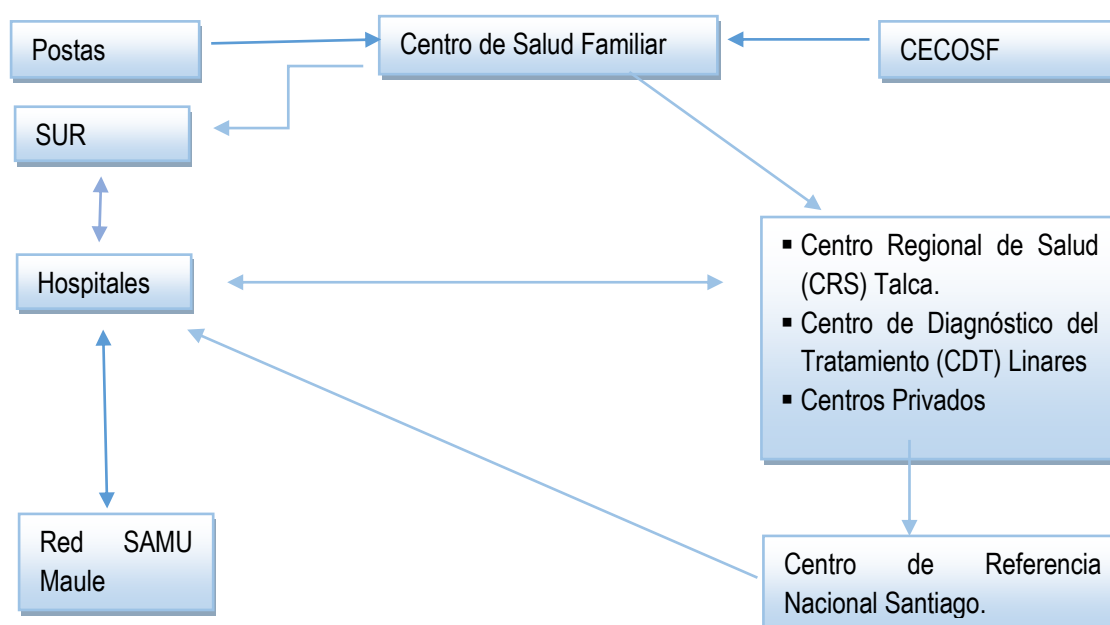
Postas

Centro de Salud Familiar

CECOSF

SUR

Hospitales

- Centro Regional de Salud (CRS) Talca.
- Centro de Diagnóstico del Tratamiento (CDT) Linares
- Centros Privados

Red SAMU Maule

Centro de Referencia Nacional Santiago.